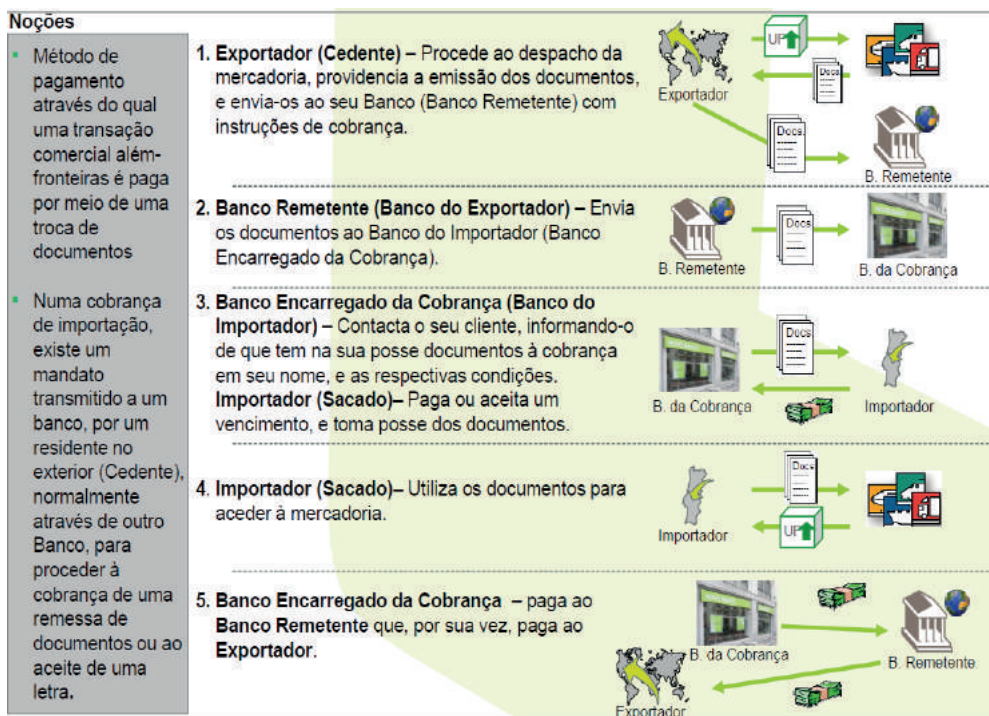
Noções

Método de pagamento através do qual uma transação comercial além-fronteiras é paga por meio de uma troca de documentos

Numa cobrança de importação, existe um mandato transmitido a um banco, por um residente no exterior (Cedente), normalmente através de outro Banco, para proceder à cobrança de uma remessa de documentos ou ao aceite de uma letra.

1. Exportador (Cedente) – Procede ao despacho da mercadoria, providencia a emissão dos documentos, e envia-os ao seu Banco (Banco Remetente) com instruções de cobrança.

UP

Docs

Exportador

Docs

B. Remetente

2. Banco Remetente (Banco do Exportador) – Envia os documentos ao Banco do Importador (Banco Encarregado da Cobrança).

Docs

B. Remetente

B. da Cobrança

3. Banco Encarregado da Cobrança (Banco do Importador) – Contacta o seu cliente, informando-o de que tem na sua posse documentos à cobrança em seu nome, e as respectivas condições. Importador (Sacado)– Paga ou aceita um vencimento, e toma posse dos documentos.

Docs

B. da Cobrança

Importador

4. Importador (Sacado)– Utiliza os documentos para aceder à mercadoria.

Docs

Importador

UP

5. Banco Encarregado da Cobrança – paga ao Banco Remetente que, por sua vez, paga ao Exportador.

B. da Cobrança

B. Remetente

Exportador